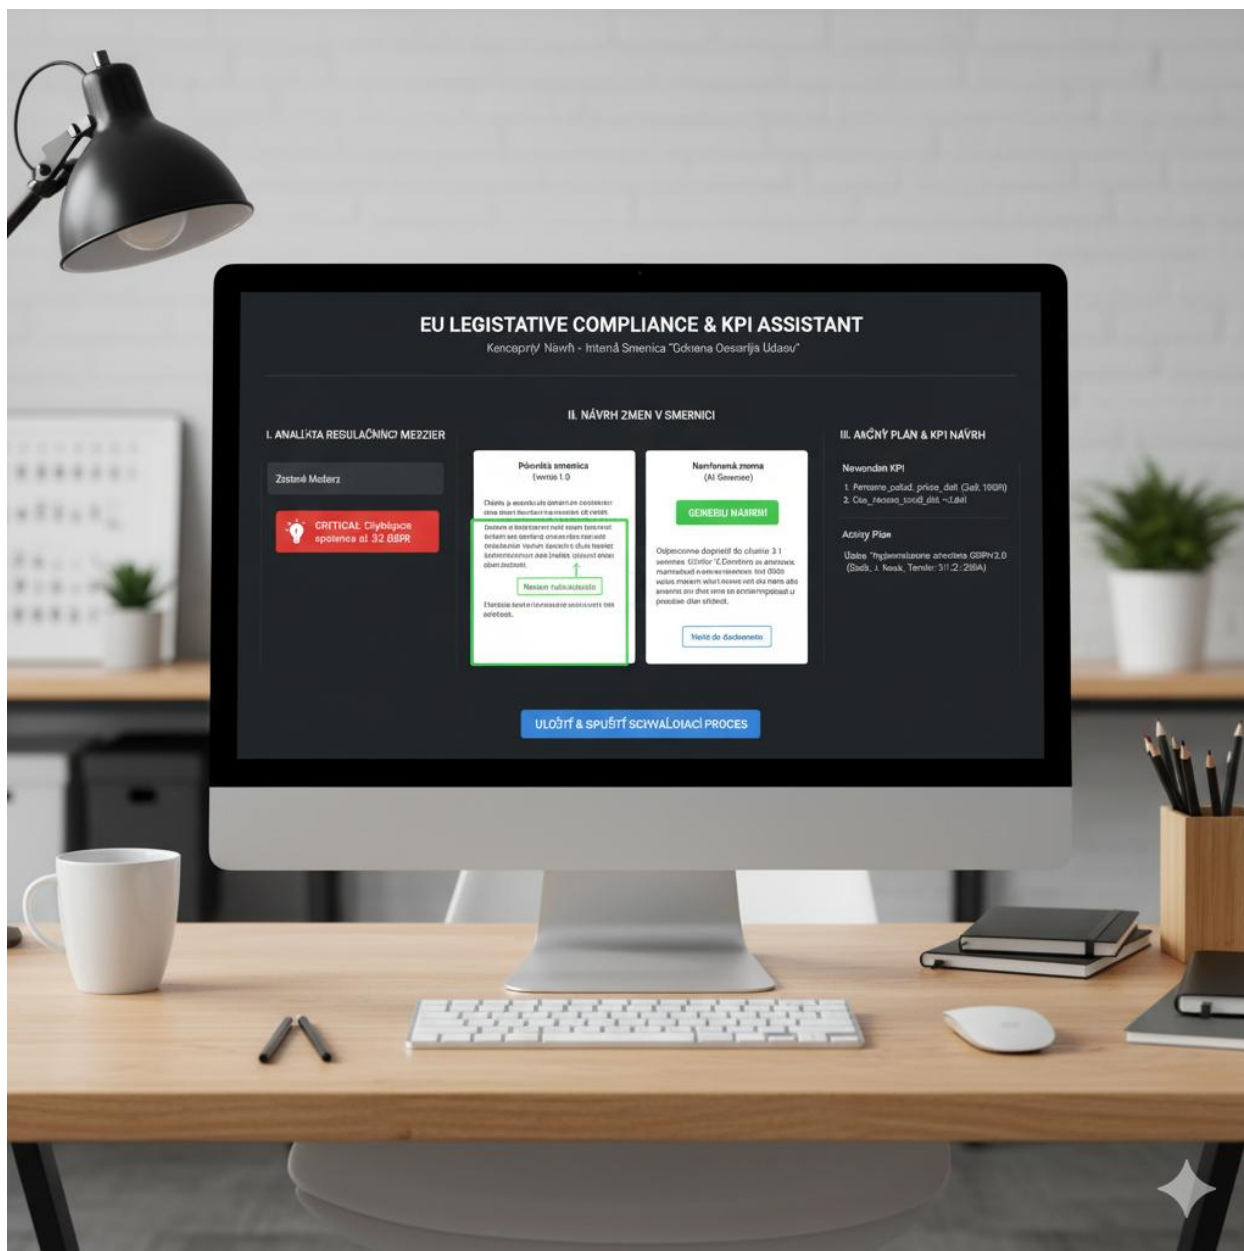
EU LEGISTATIVE COMPLIANCE & KPI ASSISTANT
Kencepriy Nawh - Intená Smenica "Gdxiena Oesarija Udaou"

I. ANALÍKTA RESULAČNÍNC MEZZIER

Zostné Meterz

CRITICAL: Clybäpce spotence at 32 GDPR

II. NÁVRH ZMEN V SMERNICI

Pôonitá smenica
(wersis 1.0

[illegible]

Nasken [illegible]

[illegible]

Nemfonamá zroma
(AI Gesenee)

GENEBU NÁVRRH

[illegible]

Nelié do čadsenete

III. AKČNÝ PLAN & KPI NÁVRH

Newondan KPI
1. Perrosne_pallad_prise_dalt (Gall: 100R)
2. Cte_reaeso_tood_dst ~1.dal

Activy Plan
Ualos "hyjteenstaone afectera GBPN2.0 (Sadt. J. Nask. Tender: 3/1.2: 26BA)

ULOŽIŤ & SPUŠTIŤ SCIWÁLOIACI PROCES